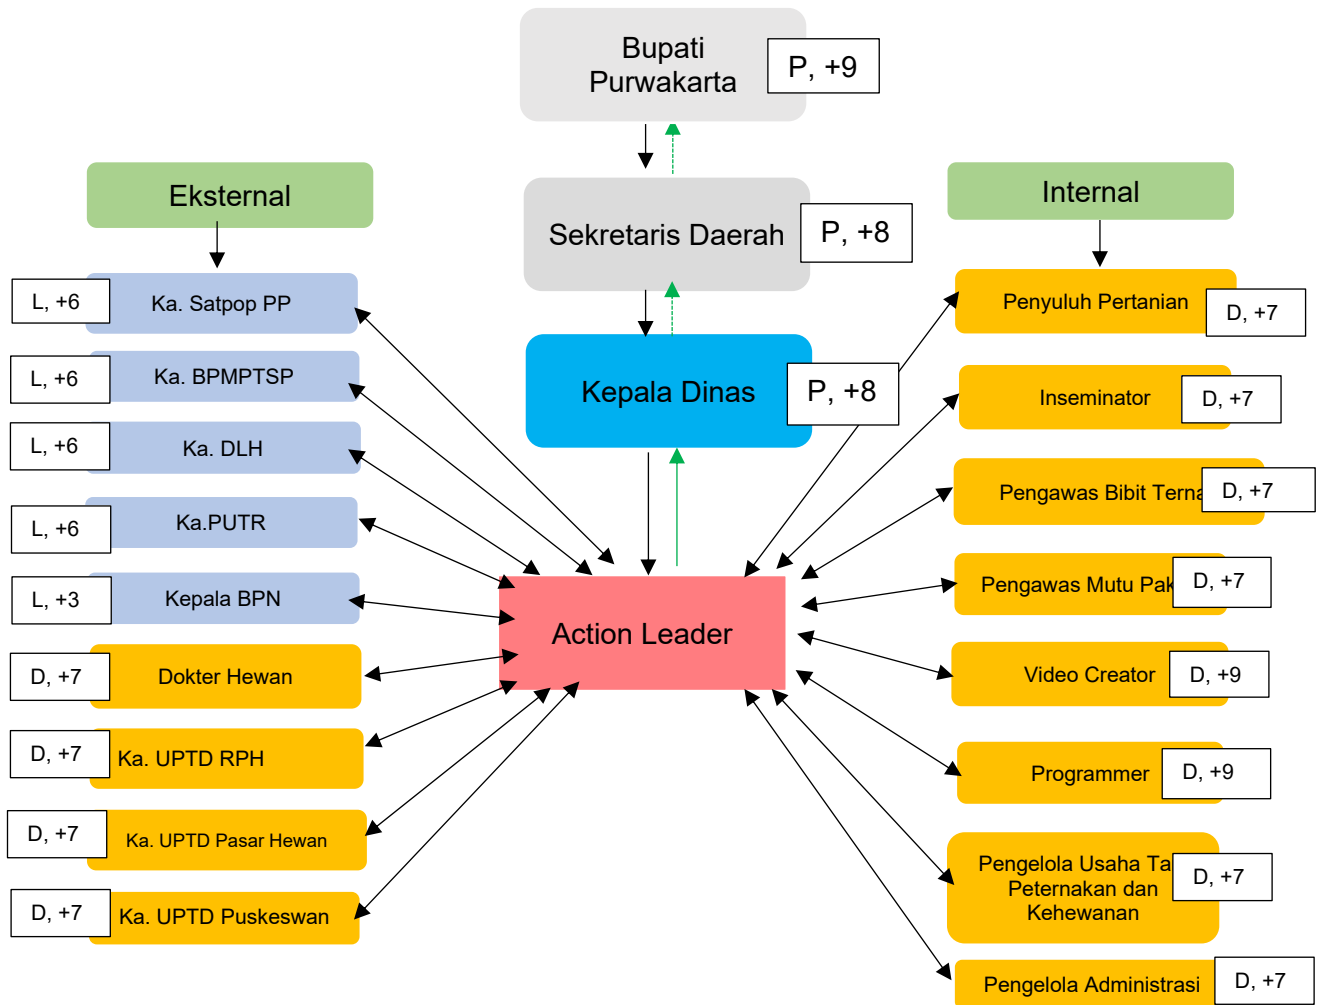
Bupati Purwakarta

P, +9

Sekretaris Daerah

P, +8

Kepala Dinas

P, +8

Eksternal

Internal

L, +6

Ka. Satpop PP

L, +6

Ka. BPMPTSP

L, +6

Ka. DLH

L, +6

Ka.PUTR

L, +3

Kepala BPN

D, +7

Dokter Hewan

D, +7

Ka. UPTD RPH

D, +7

Ka. UPTD Pasar Hewan

D, +7

Ka. UPTD Puskeswan

Action Leader

Penyuluh Pertanian

D, +7

Inseminator

D, +7

Pengawas Bibit Terna

D, +7

Pengawas Mutu Pak

D, +7

Video Creator

D, +9

Programmer

D, +9

Pengelola Usaha Ta Peternakan dan Kehewanan

D, +7

Pengelola Administrasi

D, +7